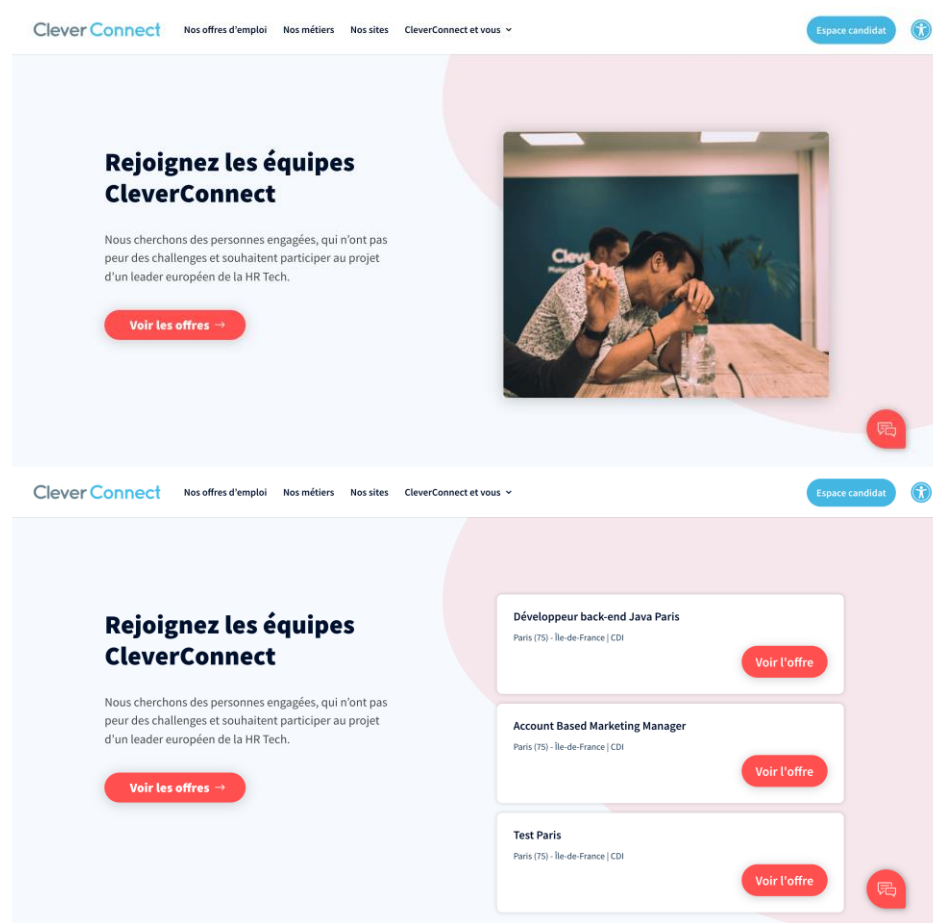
Clever Connect Nos offres d'emploi Nos métiers Nos sites CleverConnect et vous Espace candidat

Rejoignez les équipes CleverConnect

Nous cherchons des personnes engagées, qui n'ont pas peur des challenges et souhaitent participer au projet d'un leader européen de la HR Tech.

Voir les offres →

Clever Connect Nos offres d'emploi Nos métiers Nos sites CleverConnect et vous Espace candidat

Rejoignez les équipes CleverConnect

Nous cherchons des personnes engagées, qui n'ont pas peur des challenges et souhaitent participer au projet d'un leader européen de la HR Tech.

Voir les offres →

Développeur back-end Java Paris
Paris (75) - Île-de-France | CDI
Voir l'offre

Account Based Marketing Manager
Paris (75) - Île-de-France | CDI
Voir l'offre

Test Paris
Paris (75) - Île-de-France | CDI
Voir l'offre